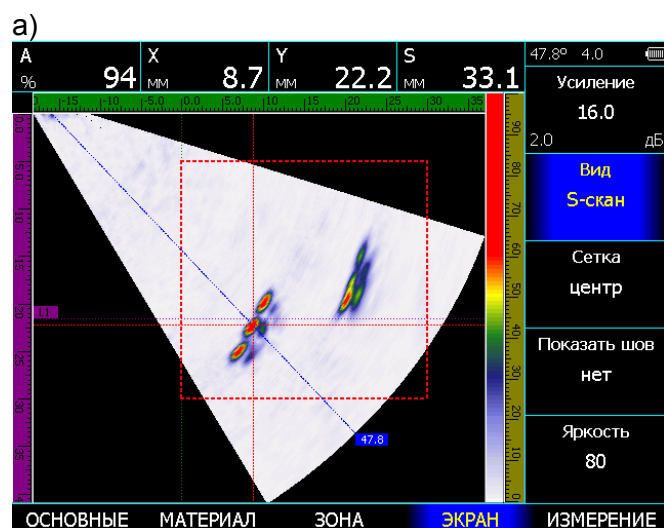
а)

A
%
94

X
мм
8.7

Y
мм
22.2

S
мм
33.1

47.8° 4.0

Усиление
16.0
2.0 дБ

Вид
S-скан

Сетка
центр

Показать шов
нет

Яркость
80

-15 -10 -5.0 0.0 5.0 10 15 20 25 30 35

5.0 10 15 20 25 30 35

L1

47.8

90 80 70 60 50 40 30 20 10 0

ОСНОВНЫЕ МАТЕРИАЛ ЗОНА ЭКРАН ИЗМЕРЕНИЕ